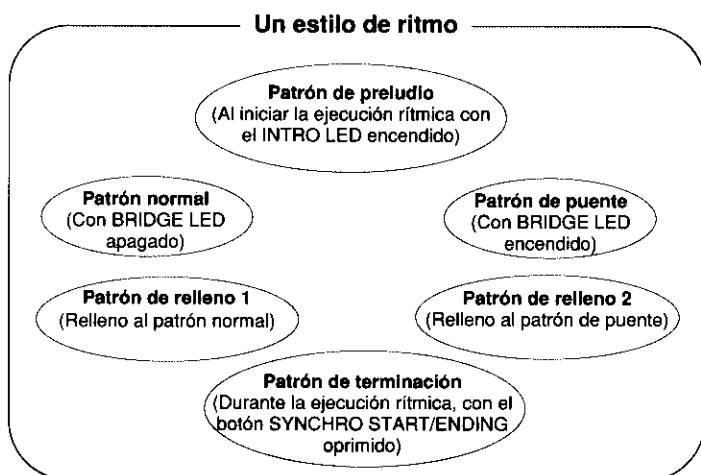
Un estilo de ritmo

Patrón de preludio
(Al iniciar la ejecución rítmica con el INTRO LED encendido)

Patrón normal
(Con BRIDGE LED apagado)

Patrón de puente
(Con BRIDGE LED encendido)

Patrón de relleno 1
(Relleno al patrón normal)

Patrón de relleno 2
(Relleno al patrón de puente)

Patrón de terminación
(Durante la ejecución rítmica, con el botón SYNCHRO START/ENDING oprimido)